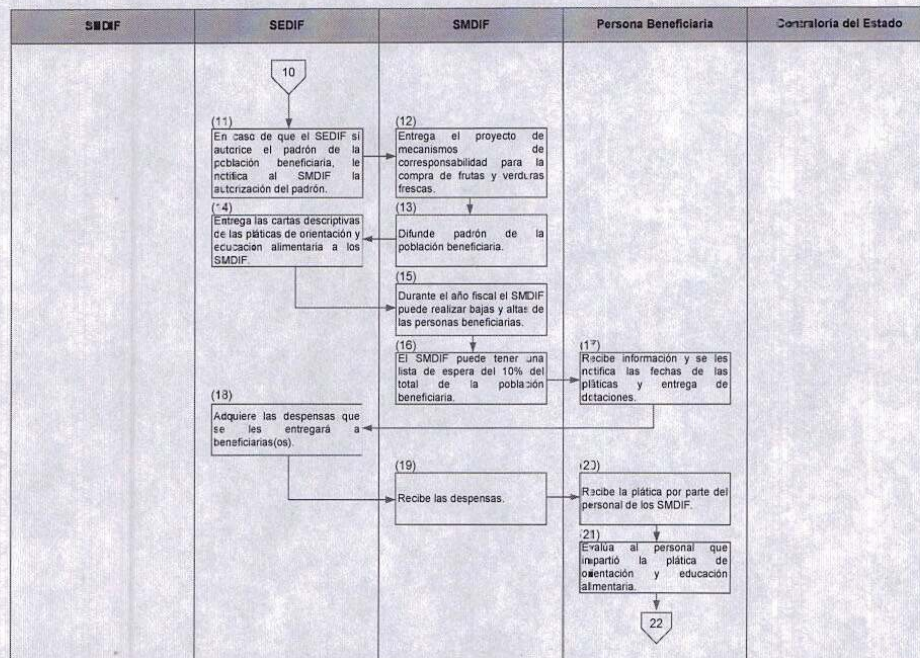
| SNDIF | SEDIF | SMDIF | Persona Beneficiaria | Contraloría del Estado |
|---|---|---|---|---|

10

(11)
En caso de que el SEDIF si autorice el padrón de la población beneficiaria, le notifica al SMDIF la autorización del padrón.

(12)
Entrega el proyecto de mecanismos de corresponsabilidad para la compra de frutas y verduras frescas.

(14)
Entrega las cartas descriptivas de las pláticas de orientación y educación alimentaria a los SMDIF.

(13)
Difunde padrón de la población beneficiaria.

(15)
Durante el año fiscal el SMDIF puede realizar bajas y altas de las personas beneficiarias.

(16)
El SMDIF puede tener una lista de espera del 10% del total de la población beneficiaria.

(17)
Recibe información y se les notifica las fechas de las pláticas y entrega de dotaciones.

(18)
Adquiere las despensas que se les entregará a beneficiarias(os).

(19)
Recibe las despensas.

(20)
Recibe la plática por parte del personal de los SMDIF.

(21)
Evalúa al personal que impartió la plática de orientación y educación alimentaria.

22